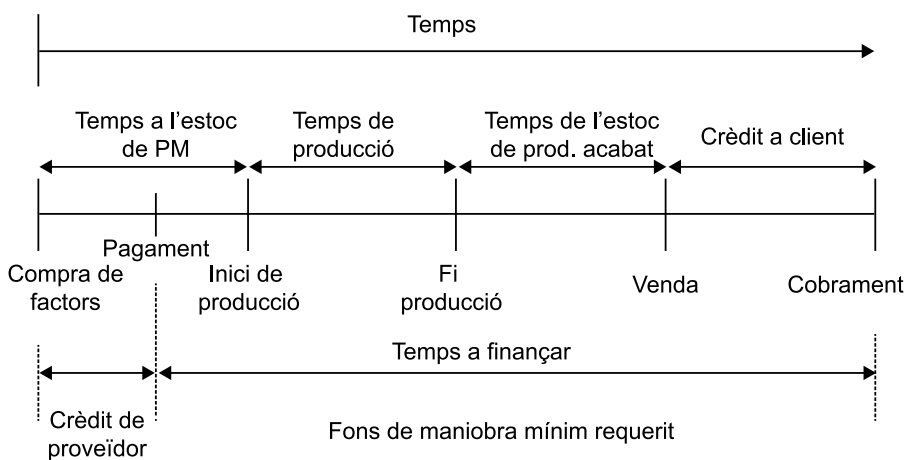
Temps

Temps a l'estoc de PM

Temps de producció

Temps de l'estoc de prod. acabat

Crèdit a client

Pagament

Compra de factors

Inici de producció

Fi producció

Venda

Cobrament

Temps a finançar

Crèdit de proveïdor

Fons de maniobra mínim requerit